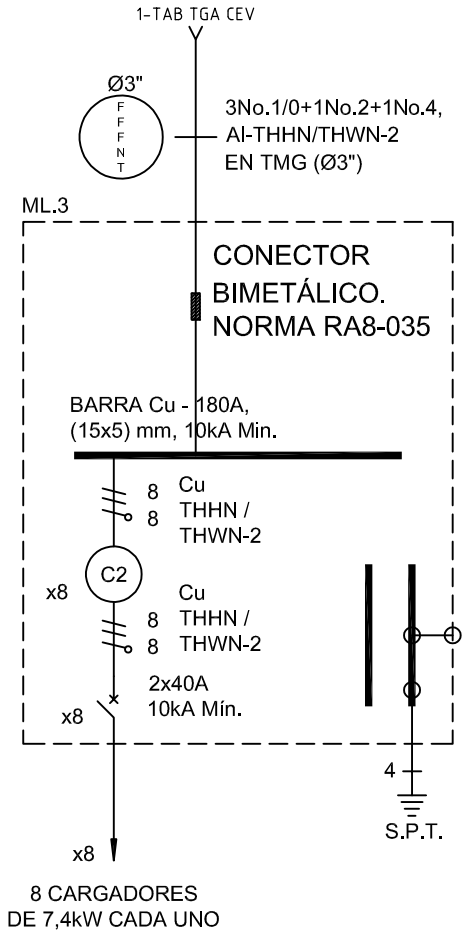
1-TAB TGA CEV

Ø3"
F
F
F
N
T

3No.1/0+1No.2+1No.4, Al-THHN/THWN-2 EN TMG (Ø3")

ML.3

CONECTOR BIMETÁLICO. NORMA RA8-035

BARRA Cu - 180A, (15x5) mm, 10kA Min.

8
8
Cu
THHN /
THWN-2

C2

x8

8
8
Cu
THHN /
THWN-2

2x40A
10kA Mín.

x8

4

S.P.T.

x8

8 CARGADORES
DE 7,4kW CADA UNO